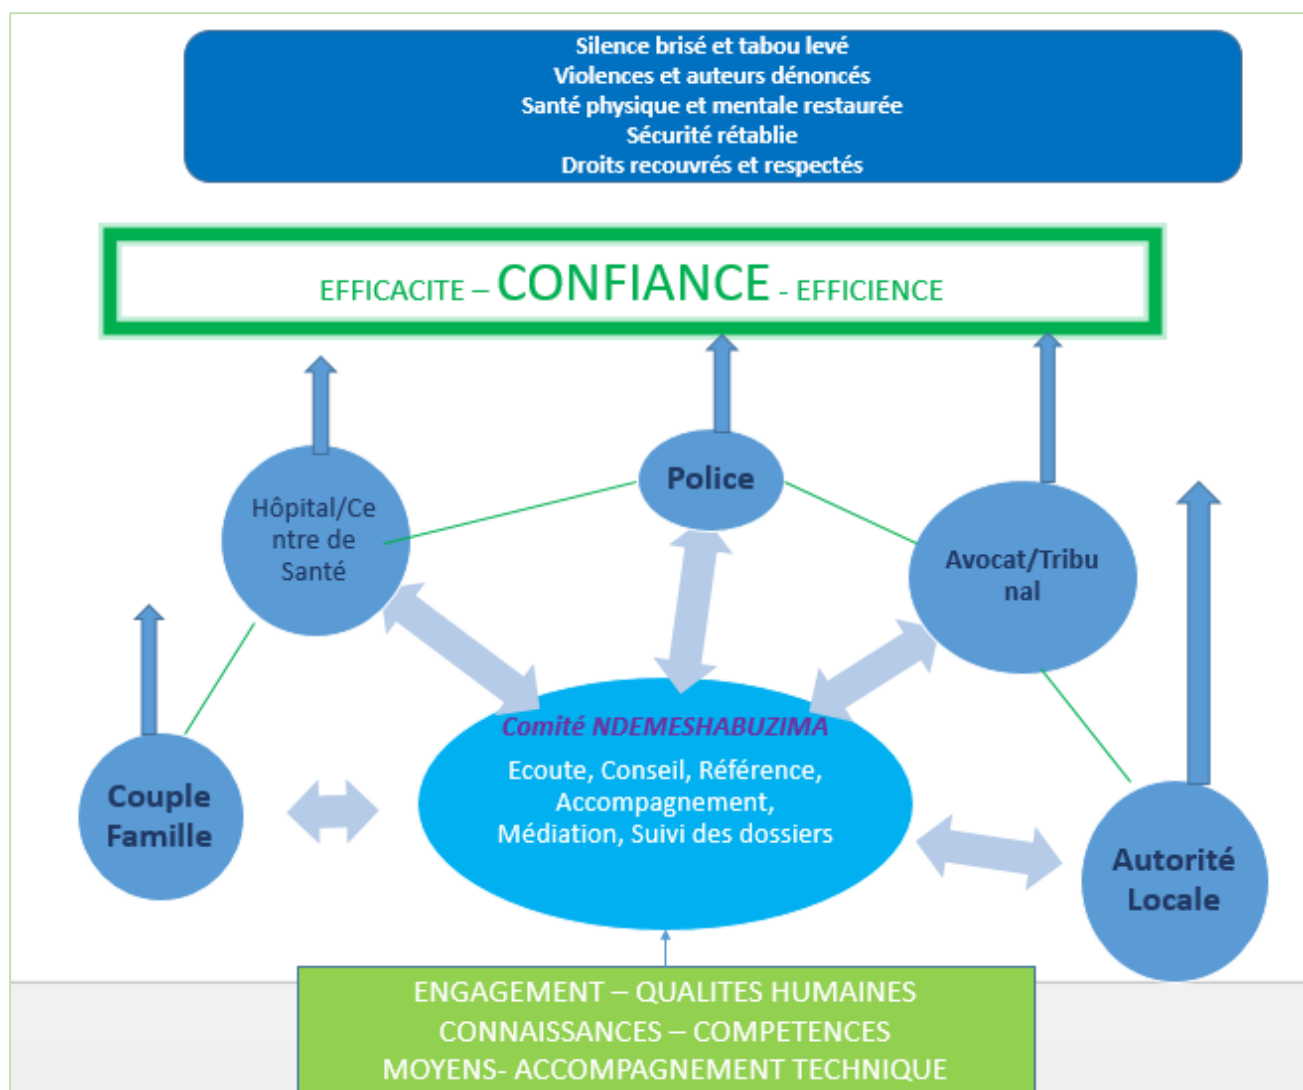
Silence brisé et tabou levé
Violences et auteurs dénoncés
Santé physique et mentale restaurée
Sécurité rétablie
Droits recouvrés et respectés

EFFICACITE – CONFIANCE - EFFICIENCE

Police

Hôpital/Centre de Santé

Avocat/Tribunal

Couple Famille

Comité NDEMESHABUZIMA
Ecoute, Conseil, Référence, Accompagnement, Médiation, Suivi des dossiers

Autorité Locale

ENGAGEMENT – QUALITES HUMAINES
CONNAISSANCES – COMPETENCES
MOYENS- ACCOMPAGNEMENT TECHNIQUE